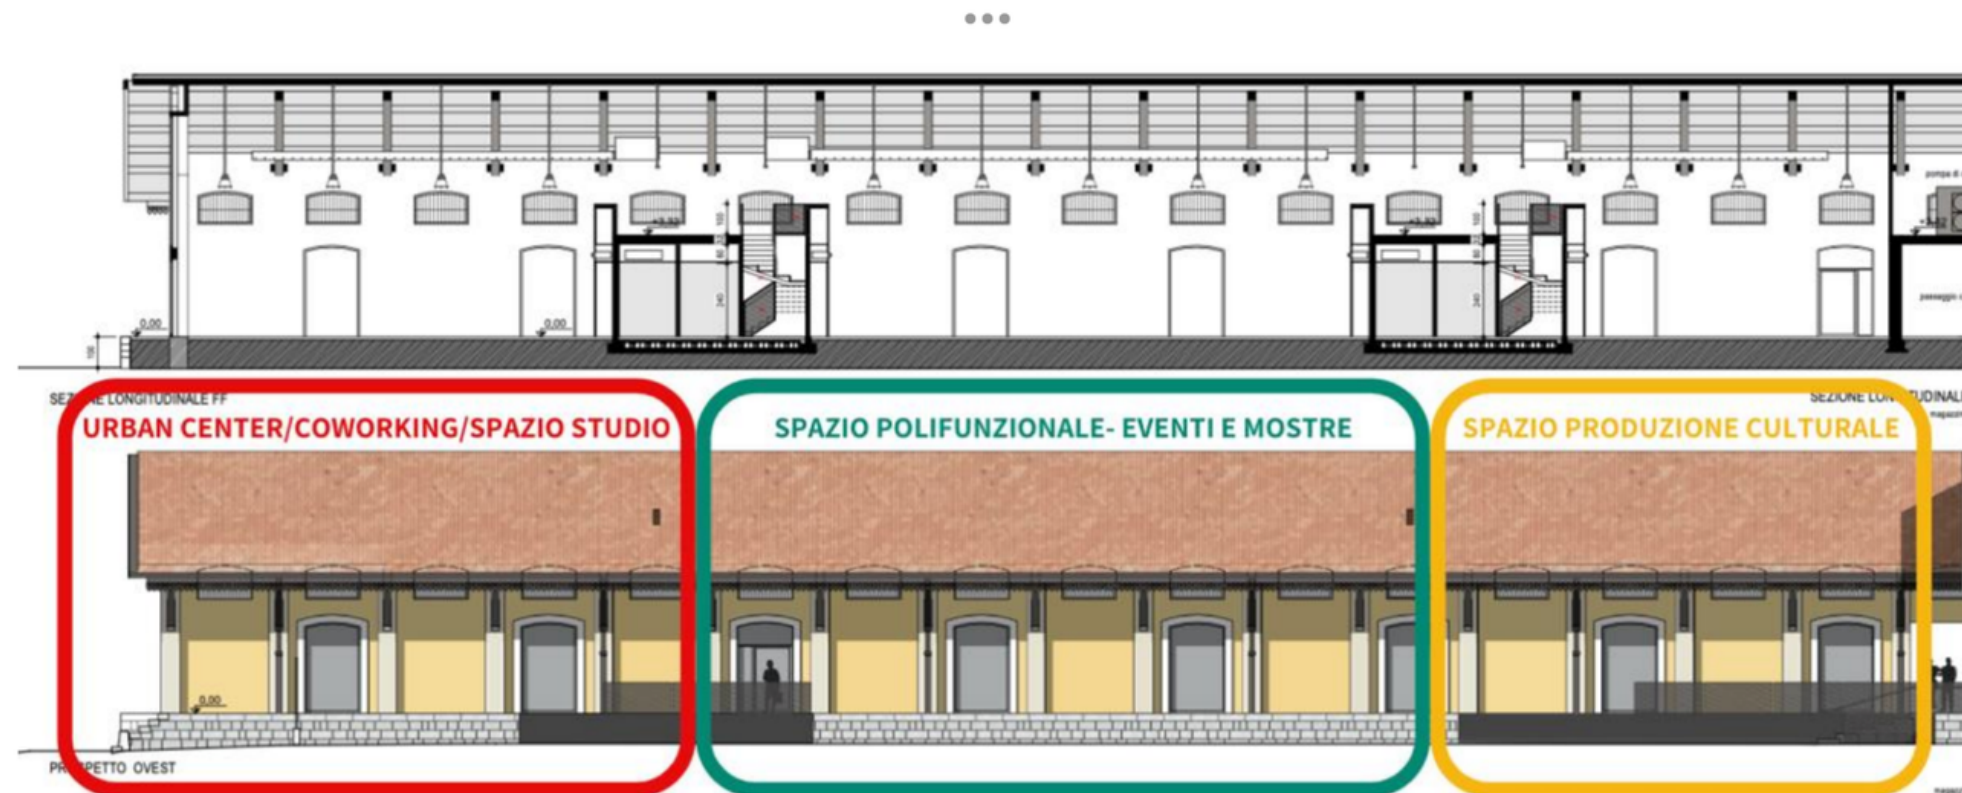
0,00

0,00

+3,32

+3,32

pompa di

passaggio

SEZ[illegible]E LONGITUDINALE FF

SEZIONE LON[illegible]UDINALE

URBAN CENTER/COWORKING/SPAZIO STUDIO

SPAZIO POLIFUNZIONALE- EVENTI E MOSTRE

SPAZIO PRODUZIONE CULTURALE

0,00

PR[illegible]PETTO OVEST